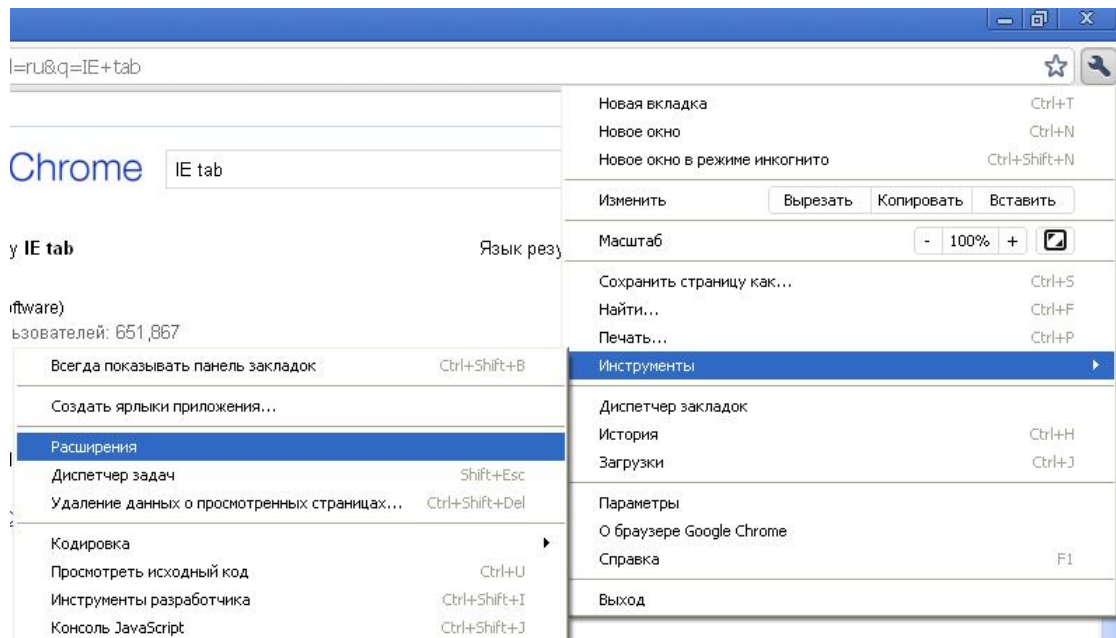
l=ru&q=IE+tab

Chrome IE tab

y IE tab

Язык резу

ftware)
ьзователей: 651,867

Новая вкладка Ctrl+T
Новое окно Ctrl+N
Новое окно в режиме инкогнито Ctrl+Shift+N
Изменить Вырезать Копировать Вставить
Масштаб - 100% +
Сохранить страницу как... Ctrl+S
Найти... Ctrl+F
Печать... Ctrl+P
Инструменты
Диспетчер закладок
История Ctrl+H
Загрузки Ctrl+J
Параметры
О браузере Google Chrome
Справка F1
Выход

Всегда показывать панель закладок Ctrl+Shift+B
Создать ярлыки приложения...
Расширения
Диспетчер задач Shift+Esc
Удаление данных о просмотренных страницах... Ctrl+Shift+Del
Кодировка
Просмотреть исходный код Ctrl+U
Инструменты разработчика Ctrl+Shift+I
Консоль JavaScript Ctrl+Shift+J